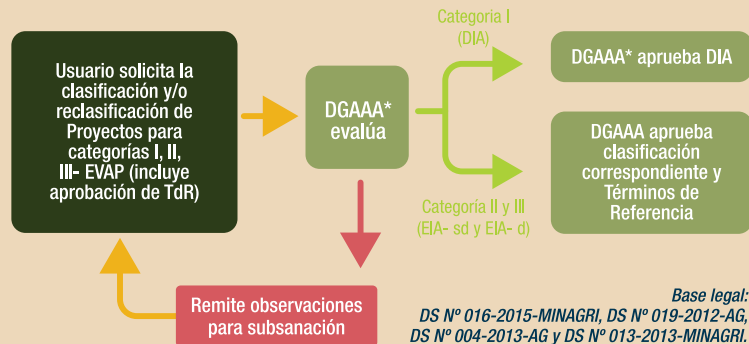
Usuario solicita la clasificación y/o reclasificación de Proyectos para categorías I, II, III- EVAP (incluye aprobación de TdR)

DGAAA* evalúa

Categoria I (DIA)

DGAAA* aprueba DIA

Categoria II y III (EIA- sd y EIA- d)

DGAAA aprueba clasificación correspondiente y Términos de Referencia

Remite observaciones para subsanación

Base legal: DS Nº 016-2015-MINAGRI, DS Nº 019-2012-AG, DS Nº 004-2013-AG y DS Nº 013-2013-MINAGRI.